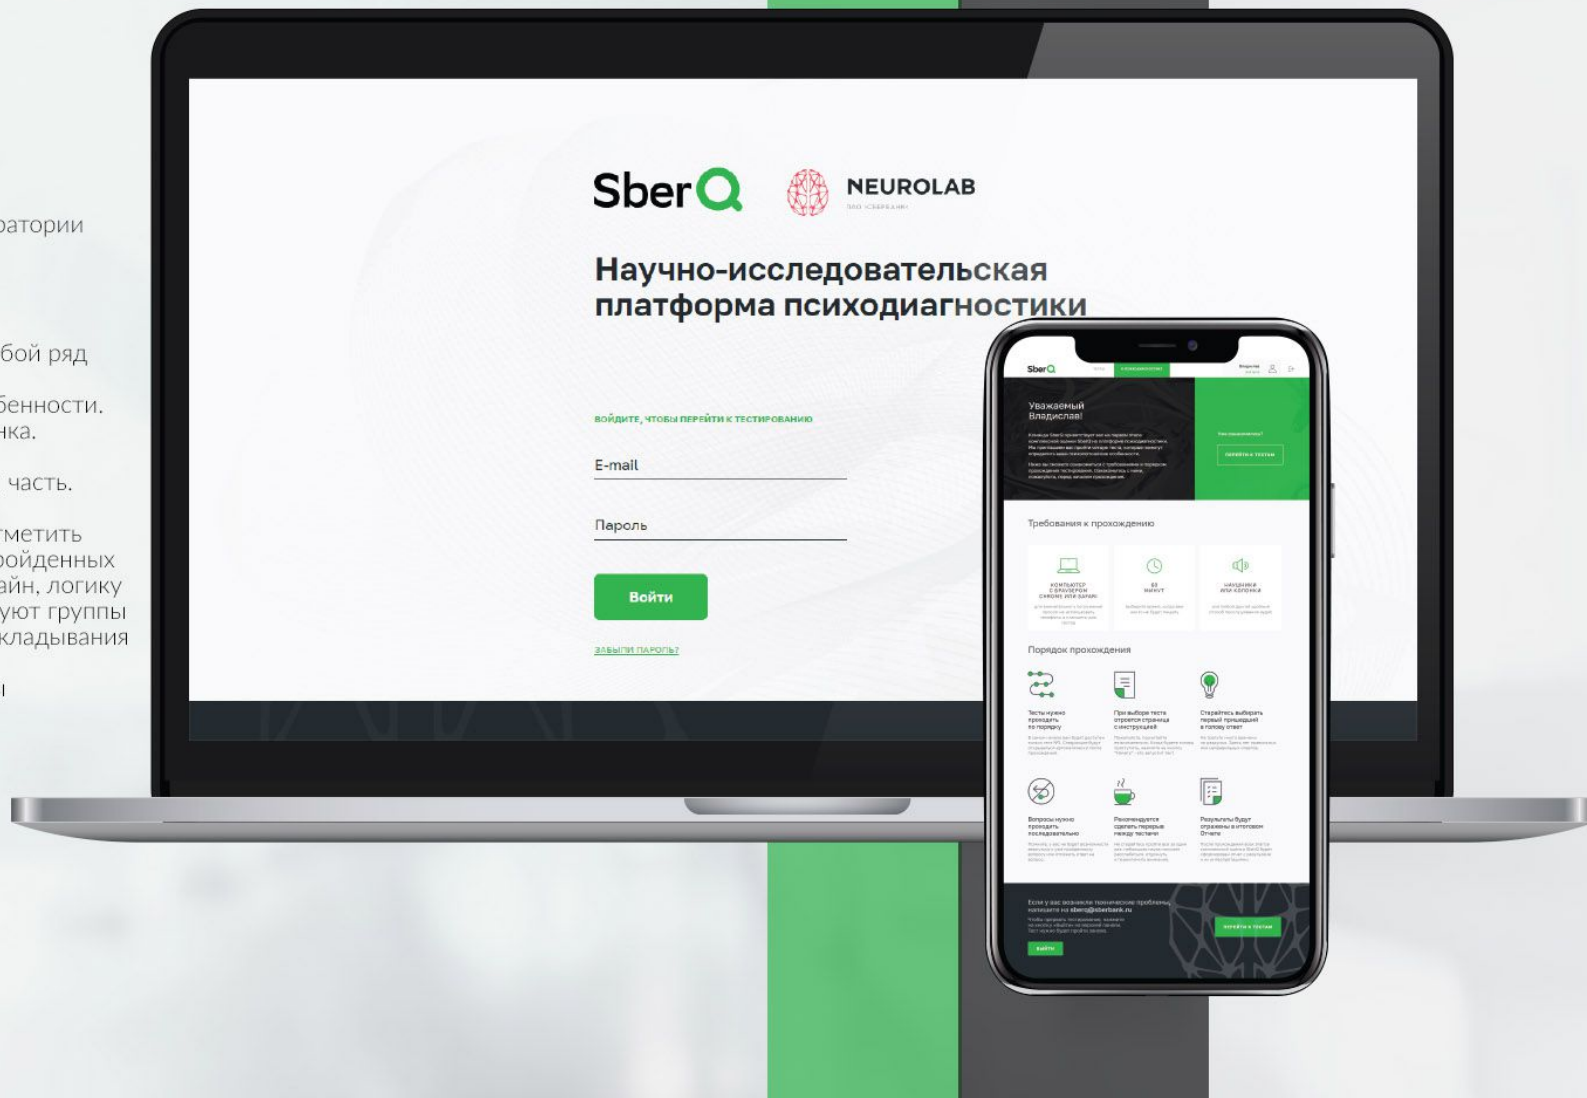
ратории

бой ряд

бенности.
нка.

часть.

тметить
ройденных
айн, логику
уют группы
кладывания

SberQ

NEUROLAB

Научно-исследовательская платформа психодиагностики

ВОЙДИТЕ, ЧТОБЫ ПЕРЕЙТИ К ТЕСТИРОВАНИЮ

E-mail

Пароль

Войти

ЗАБЫЛИ ПАРОЛЬ?

SberQ

Уважаемый Владислав!

ПЕРЕЙТИ К ТЕСТАМ

Требования к прохождению

КОМПЬЮТЕР С БРАУЗЕРОМ CHROME ИЛИ SAFARI

60 МИНУТ

НАУШНИКИ ИЛИ КОЛОНКИ

Порядок прохождения

Тесты нужно проходить по порядку

При выборе теста откроется страница с инструкцией

Старайтесь выбирать первый пришедший в голову ответ

Вопросы нужно проходить последовательно

Рекомендуется сделать перерыв между тестами

Результаты будут отражены в итоговом Отчете

Если у вас возникли технические проблемы, напишите на sberq@sberbank.ru

ВОЙТИ

ПЕРЕЙТИ К ТЕСТАМ